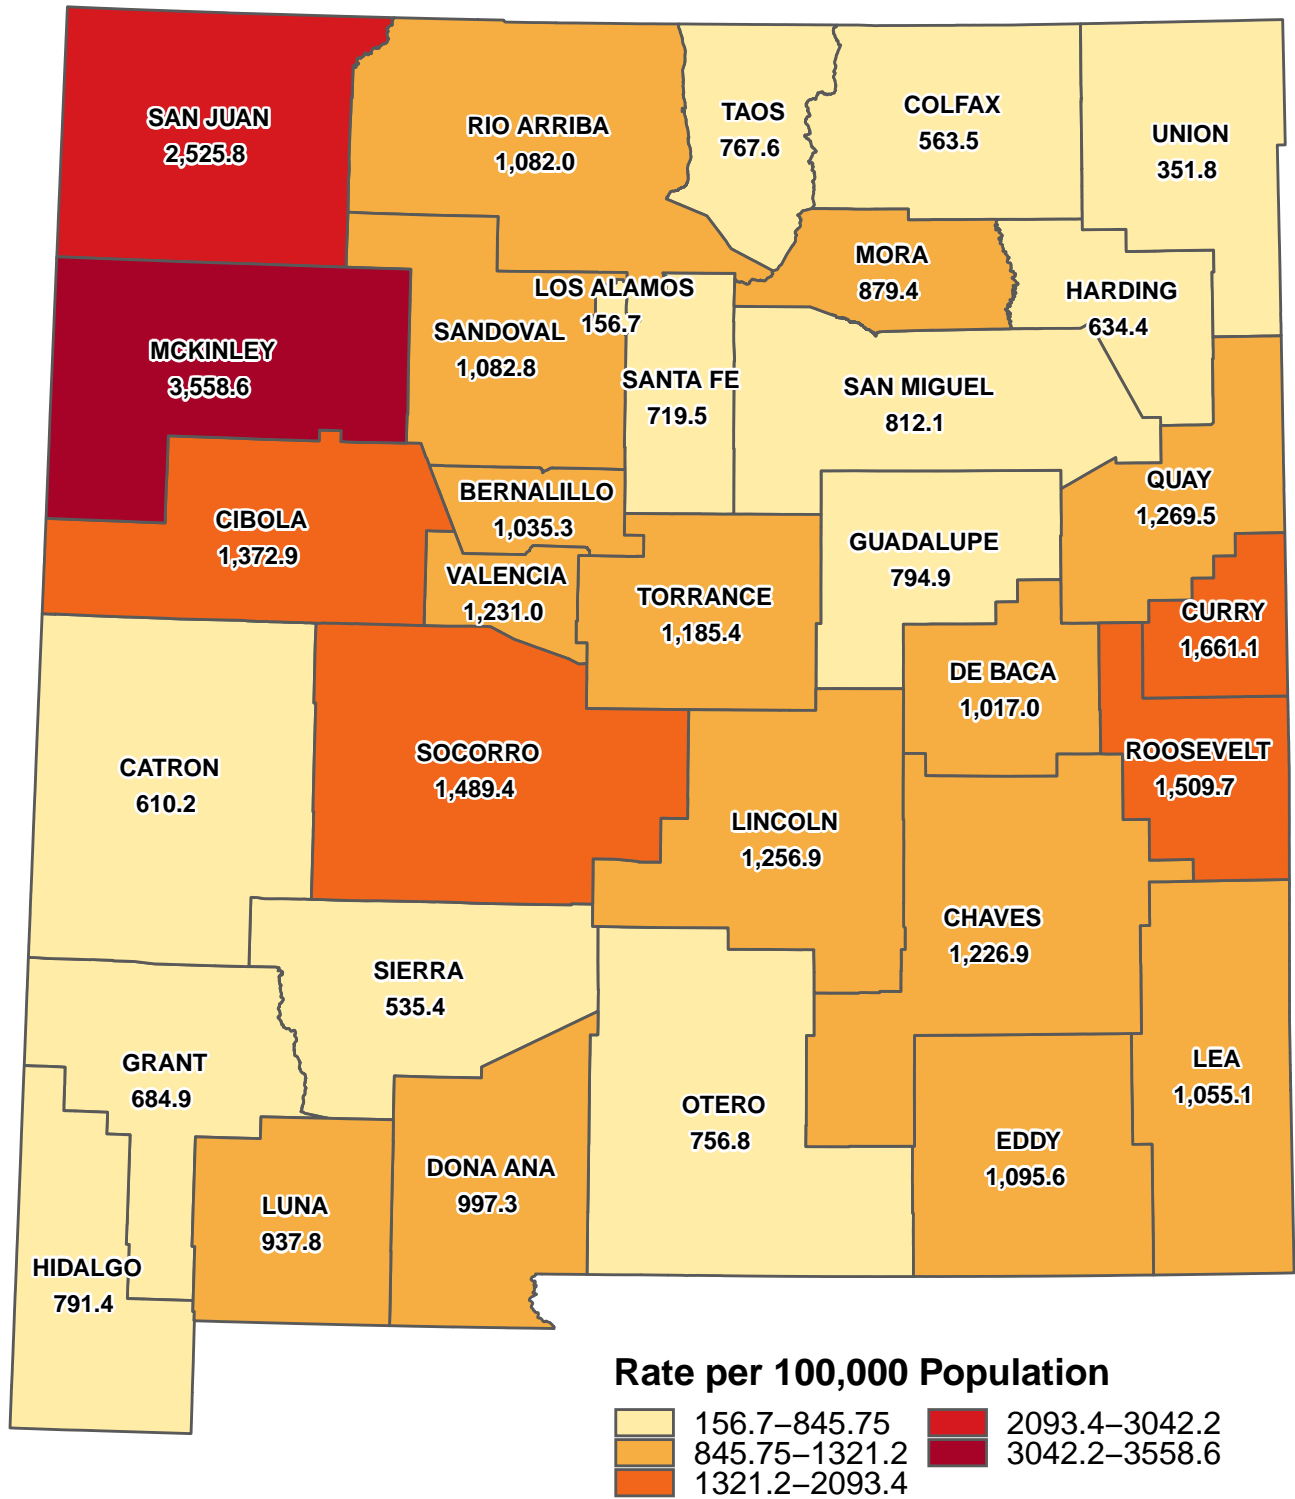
SAN JUAN
2,525.8

RIO ARRIBA
1,082.0

TAOS
767.6

COLFAX
563.5

UNION
351.8

MORA
879.4

HARDING
634.4

LOS ALAMOS
156.7

SANDOVAL
1,082.8

MCKINLEY
3,558.6

SANTA FE
719.5

SAN MIGUEL
812.1

QUAY
1,269.5

BERNALILLO
1,035.3

CIBOLA
1,372.9

GUADALUPE
794.9

VALENCIA
1,231.0

TORRANCE
1,185.4

CURRY
1,661.1

DE BACA
1,017.0

ROOSEVELT
1,509.7

CATRON
610.2

SOCORRO
1,489.4

LINCOLN
1,256.9

CHAVES
1,226.9

SIERRA
535.4

GRANT
684.9

LEA
1,055.1

OTERO
756.8

EDDY
1,095.6

DONA ANA
997.3

LUNA
937.8

HIDALGO
791.4

Rate per 100,000 Population
156.7–845.75
845.75–1321.2
1321.2–2093.4
2093.4–3042.2
3042.2–3558.6